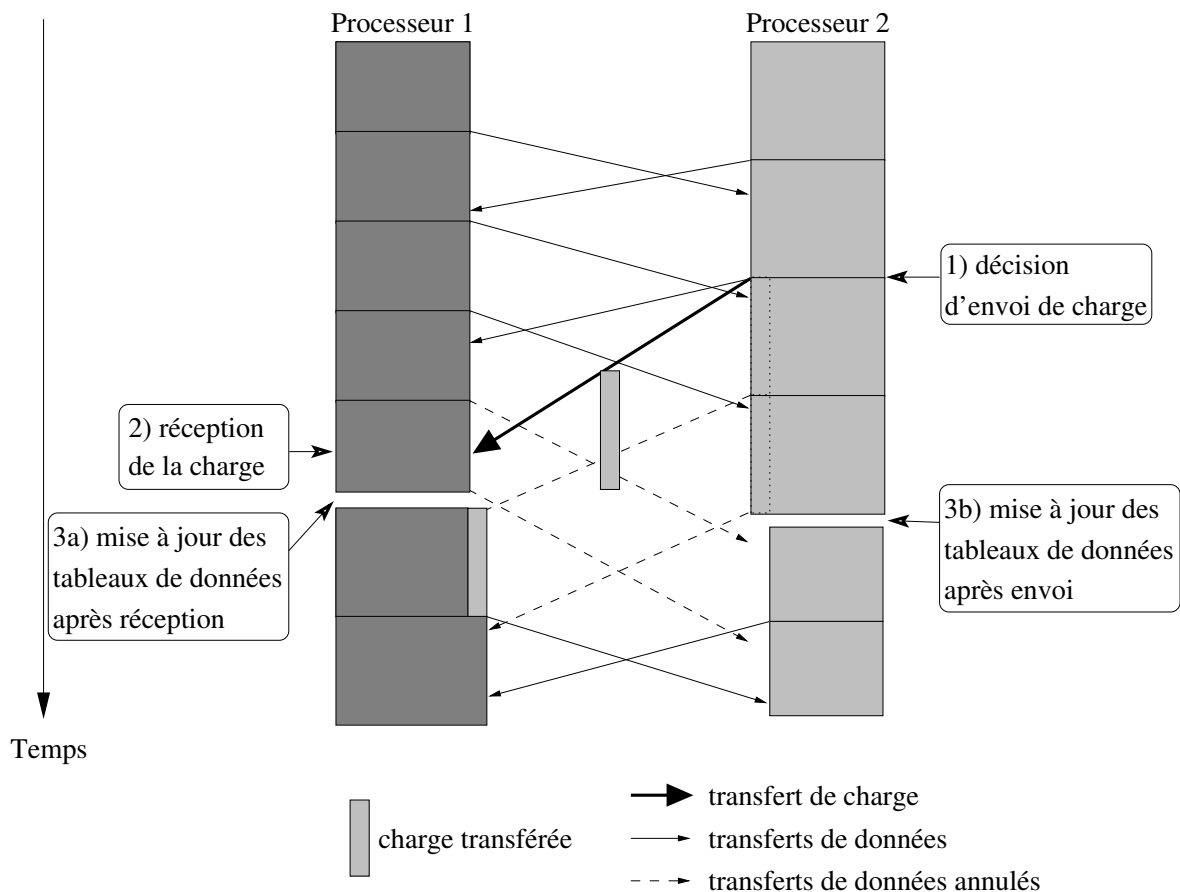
Processeur 1

Processeur 2

1) décision d'envoi de charge

2) réception de la charge

3a) mise à jour des tableaux de données après réception

3b) mise à jour des tableaux de données après envoi

Temps

charge transférée

transfert de charge

transferts de données

transferts de données annulés